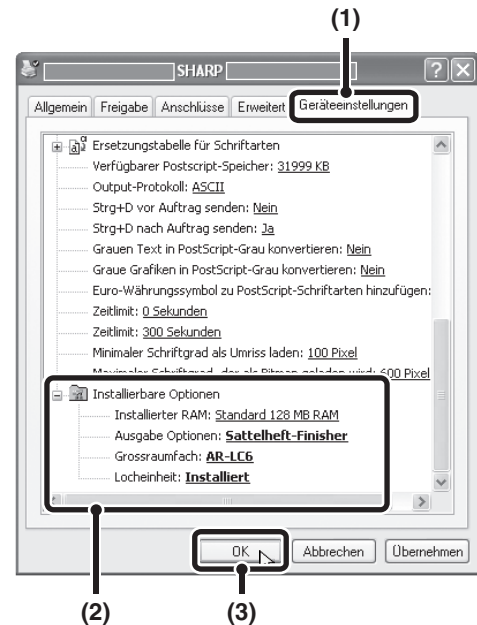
(1)

SHARP

Allgemein | Freigabe | Anschlüsse | Erweitert | Geräteeinstellungen

Ersetzungstabelle für Schriftarten
Verfügbarer Postscript-Speicher: 31999 KB
Output-Protokoll: ASCII
Strg+D vor Auftrag senden: Nein
Strg+D nach Auftrag senden: Ja
Grauen Text in PostScript-Grau konvertieren: Nein
Graue Grafiken in PostScript-Grau konvertieren: Nein
Euro-Währungssymbol zu PostScript-Schriftarten hinzufügen:
Zeitlimit: 0 Sekunden
Zeitlimit: 300 Sekunden
Minimaler Schriftgrad als Umriss laden: 100 Pixel
Maximaler Schriftgrad, der als Bitmap geladen wird: 600 Pixel
Installierbare Optionen
Installierter RAM: Standard 128 MB RAM
Ausgabe Optionen: Sattelheft-Finisher
Grossraumfach: AR-LC6
Locheinheit: Installiert

OK | Abbrechen | Übernehmen

(2)
(3)